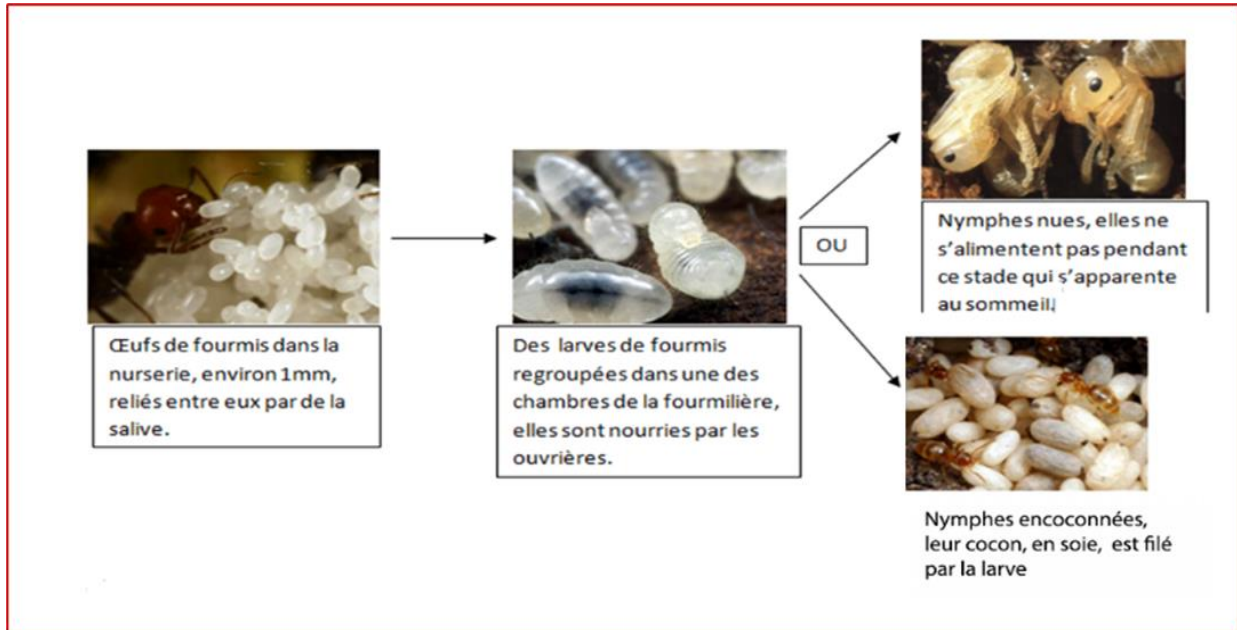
Œufs de fourmis dans la nurserie, environ 1mm, reliés entre eux par de la salive.

Des larves de fourmis regroupées dans une des chambres de la fourmilière, elles sont nourries par les ouvrières.

OU

Nymphes nues, elles ne s'alimentent pas pendant ce stade qui s'apparente au sommeil.

Nymphes encoconnées, leur cocon, en soie, est filé par la larve